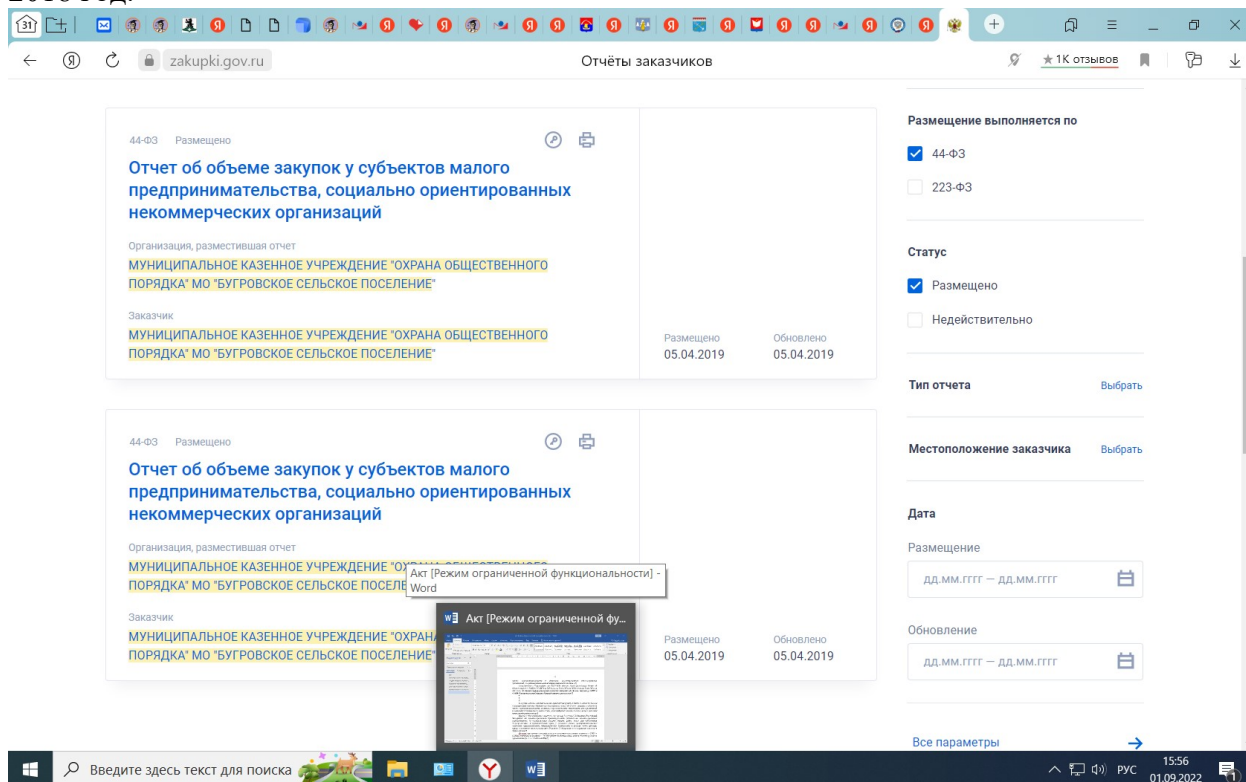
2018 год.

zakupki.gov.ru

Отчёты заказчиков

★ 1К отзывов

44-ФЗ Размещено

Отчет об объеме закупок у субъектов малого предпринимательства, социально ориентированных некоммерческих организаций

Организация, разместившая отчет

МУНИЦИПАЛЬНОЕ КАЗЕННОЕ УЧРЕЖДЕНИЕ "ОХРАНА ОБЩЕСТВЕННОГО ПОРЯДКА" МО "БУГРОВСКОЕ СЕЛЬСКОЕ ПОСЕЛЕНИЕ"

Заказчик

МУНИЦИПАЛЬНОЕ КАЗЕННОЕ УЧРЕЖДЕНИЕ "ОХРАНА ОБЩЕСТВЕННОГО ПОРЯДКА" МО "БУГРОВСКОЕ СЕЛЬСКОЕ ПОСЕЛЕНИЕ"

Размещено 05.04.2019

Обновлено 05.04.2019

44-ФЗ Размещено

Отчет об объеме закупок у субъектов малого предпринимательства, социально ориентированных некоммерческих организаций

Организация, разместившая отчет

МУНИЦИПАЛЬНОЕ КАЗЕННОЕ УЧРЕЖДЕНИЕ "О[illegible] ПОРЯДКА" МО "БУГРОВСКОЕ СЕЛЬСКОЕ ПОСЕЛЕ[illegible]

Акт [Режим ограниченной функциональности] - Word

Заказчик

МУНИЦИПАЛЬНОЕ КАЗЕННОЕ УЧРЕЖДЕНИЕ "ОХРАН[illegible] ПОРЯДКА" МО "БУГРОВСКОЕ СЕЛЬСКОЕ ПОСЕЛЕНИЕ"

Акт [Режим ограниченной фу...

Размещено 05.04.2019

Обновлено 05.04.2019

Размещение выполняется по

44-ФЗ

223-ФЗ

Статус

Размещено

Недействительно

Тип отчета Выбрать

Местоположение заказчика Выбрать

Дата

Размещение

ДД.ММ.ГГГГ — ДД.ММ.ГГГГ

Обновление

ДД.ММ.ГГГГ — ДД.ММ.ГГГГ

Все параметры

Введите здесь текст для поиска

РУС 15:56 01.09.2022